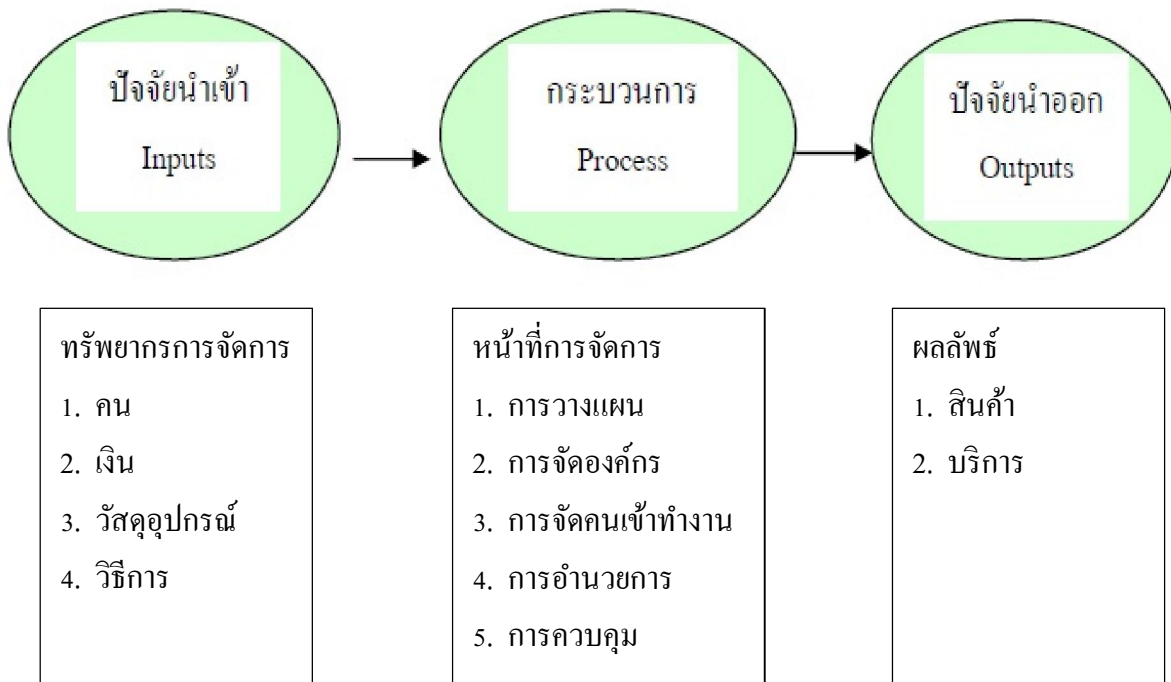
ปัจจัยนำเข้า
Inputs

กระบวนการ
Process

ปัจจัยนำออก
Outputs

ทรัพยากรการจัดการ
1. คน
2. เงิน
3. วัสดุอุปกรณ์
4. วิธีการ

หน้าที่การจัดการ
1. การวางแผน
2. การจัดองค์กร
3. การจัดคนเข้าทำงาน
4. การอำนวยการ
5. การควบคุม

ผลลัพธ์
1. สินค้า
2. บริการ